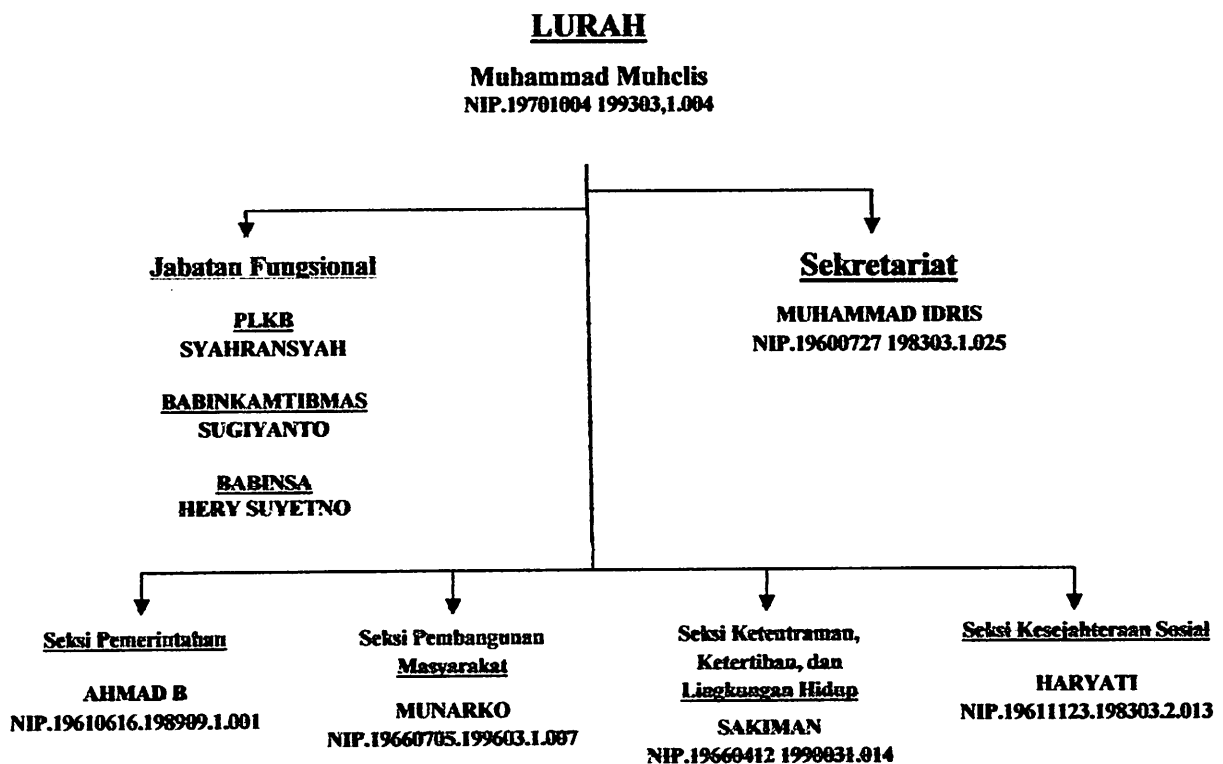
LURAH

Muhammad Muhclis
NIP.19701004 199303,1.004

Jabatan Fungsional

PLKB
SYAHRANSYAH

BABINKAMTIBMAS
SUGIYANTO

BABINSA
HERY SUYETNO

Sekretariat

MUHAMMAD IDRIS
NIP.19600727 198303.1.025

Seksi Pemerintahan

AHMAD B
NIP.19610616.198909.1.001

Seksi Pembangunan Masyarakat

MUNARKO
NIP.19660705.199603.1.007

Seksi Ketentraman, Ketertiban, dan Lingkungan Hidup

SAKIMAN
NIP.19660412 1990031.014

Seksi Kesejahteraan Sosial

HARYATI
NIP.19611123.198303.2.013